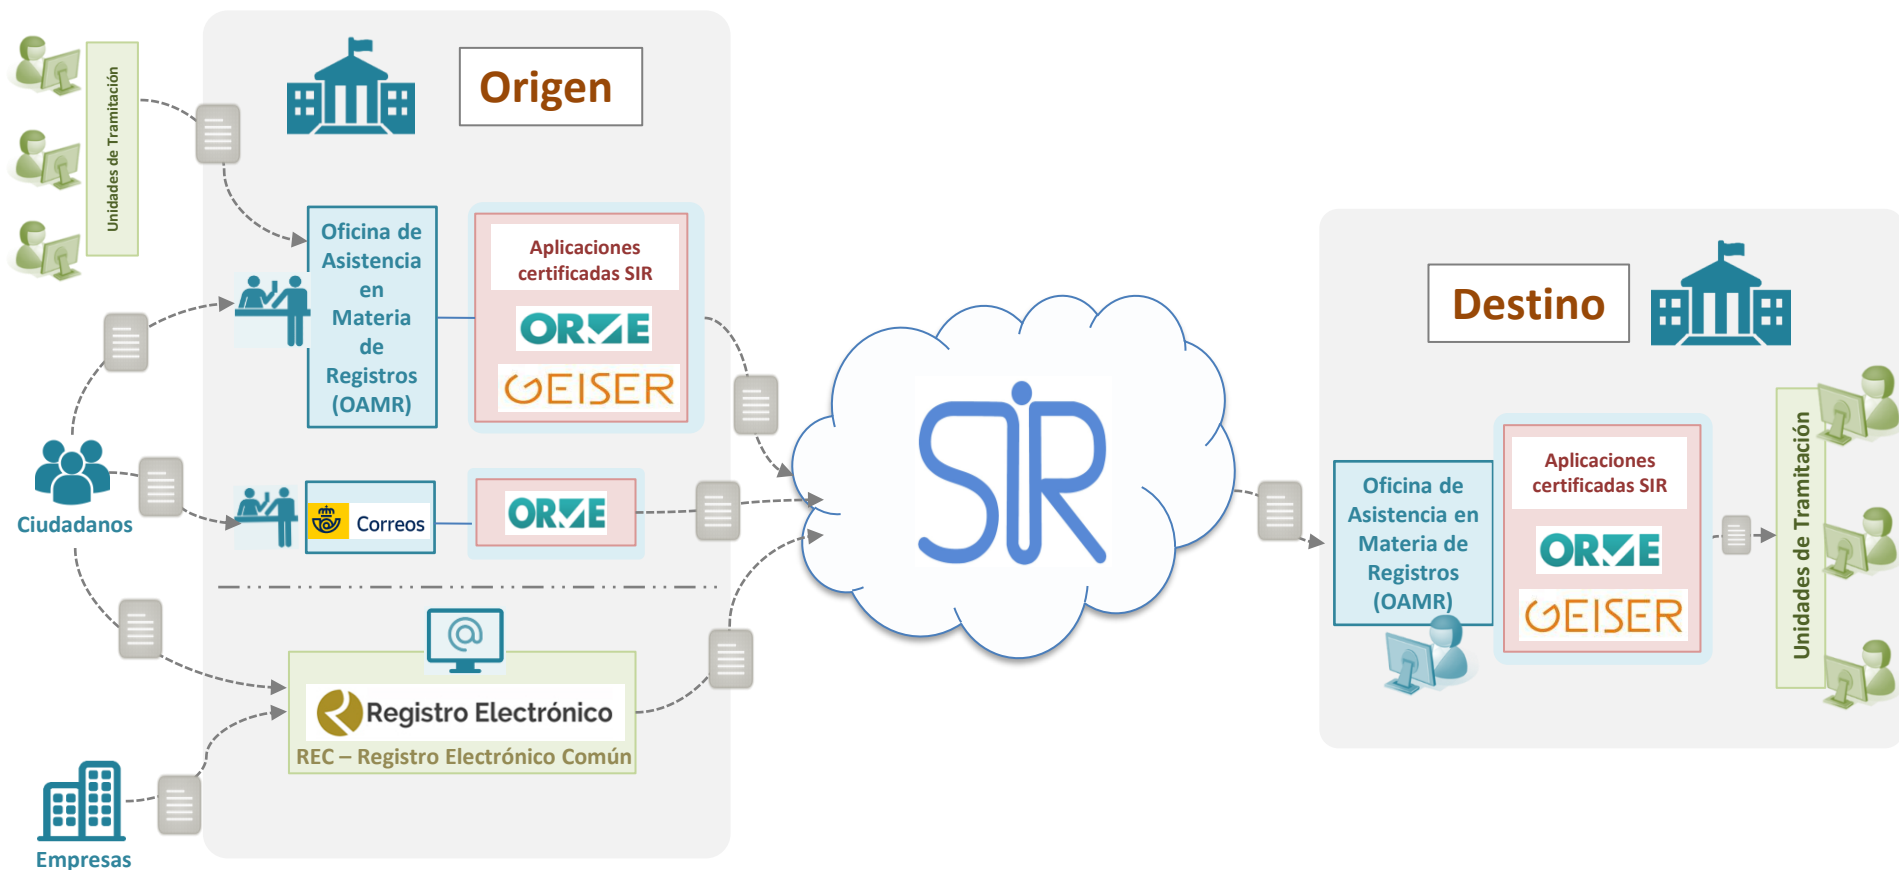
Unidades de Tramitación

Origen

Oficina de Asistencia en Materia de Registros (OAMR)

Aplicaciones certificadas SIR

ORVE

GEISER

Ciudadanos

Correos

ORVE

Registro Electrónico

REC – Registro Electrónico Común

Empresas

SIR

Destino

Oficina de Asistencia en Materia de Registros (OAMR)

Aplicaciones certificadas SIR

ORVE

GEISER

Unidades de Tramitación